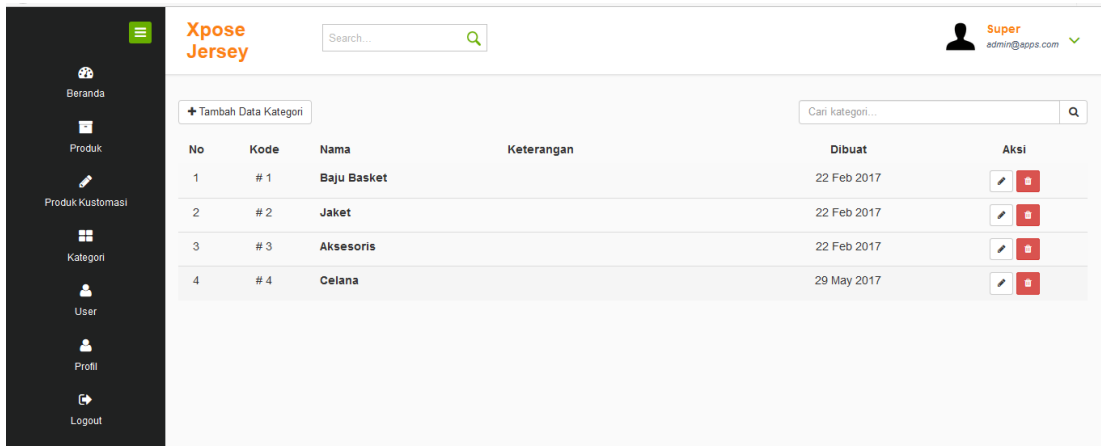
Beranda
Produk
Produk Kustomasi
Kategori
User
Profil
Logout

Xpose Jersey

Search...

Super
admin@apps.com

+ Tambah Data Kategori

Cari kategori...

| No | Kode | Nama | Keterangan | Dibuat | Aksi |
|---|---|---|---|---|---|
| 1 | # 1 | Baju Basket | | 22 Feb 2017 | |
| 2 | # 2 | Jaket | | 22 Feb 2017 | |
| 3 | # 3 | Aksesoris | | 22 Feb 2017 | |
| 4 | # 4 | Celana | | 29 May 2017 | |